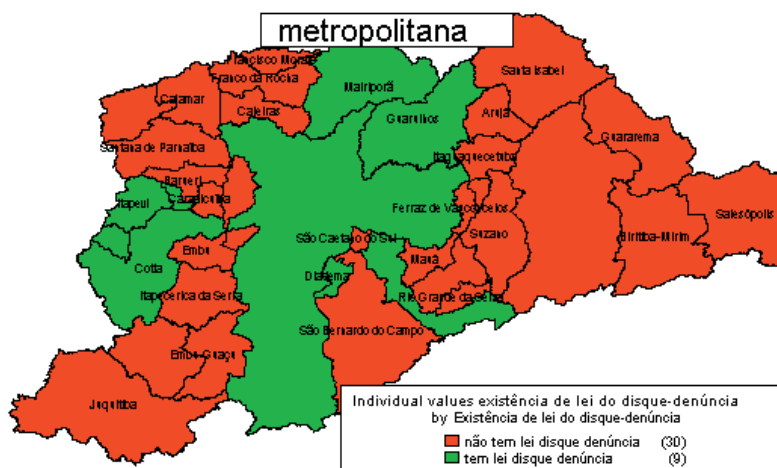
metropolitana

Francisco Morato
Franco da Rocha
Mairiporã
Santa Isabel
Cajamar
Caieiras
Arujá
Guarulhos
Guararema
Santana de Parnaíba
Itaquaquecetuba
Barueri
Salesópolis
Itapevi
Carapicuíba
Ferraz de Vasconcelos
Biritiba-Mirim
Suzano
Embu
São Caetano do Sul
Cotia
Diadema
Mauá
Itapecerica da Serra
Rio Grande da Serra
São Bernardo do Campo
Embu-Guaçu
Juquitiba

Individual values existência de lei do disque-denúncia
by Existência de lei do disque-denúncia
não tem lei disque denúncia (30)
tem lei disque denúncia (9)